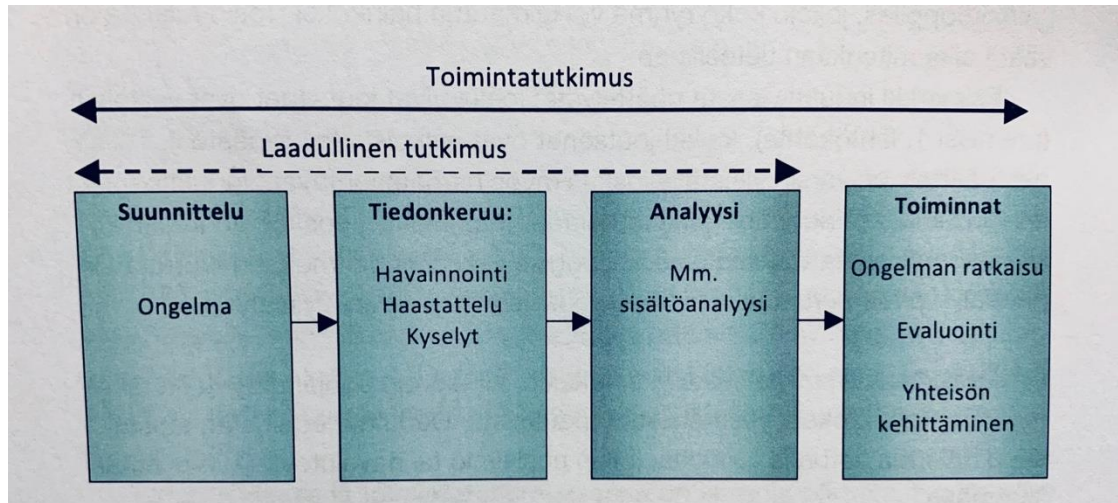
Toimintatutkimus

Laadullinen tutkimus

Suunnittelu

Ongelma

Tiedonkeruu:

Havainnointi
Haastattelu
Kyselyt

Analyysi

Mm.
sisältöanalyysi

Toiminnat

Ongelman ratkaisu

Evaluointi

Yhteisön kehittäminen